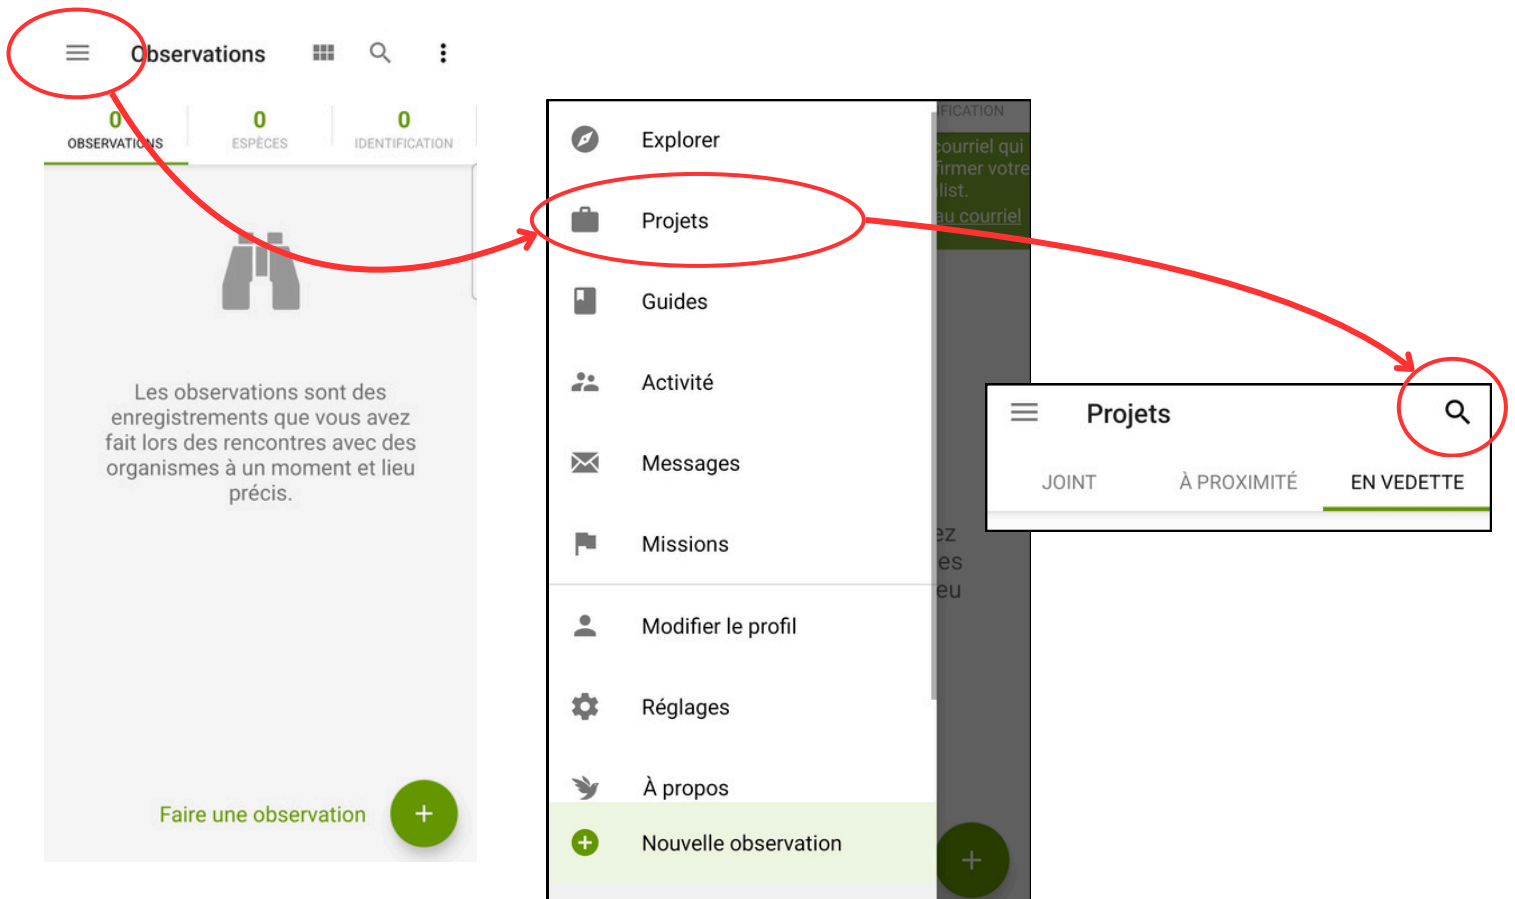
Observations

0 OBSERVATIONS | 0 ESPÈCES | 0 IDENTIFICATION

Les observations sont des enregistrements que vous avez fait lors des rencontres avec des organismes à un moment et lieu précis.

Faire une observation

+

Explorer

Projets

Guides

Activité

Messages

Missions

Modifier le profil

Réglages

À propos

Nouvelle observation

IFICATION
courriel qui
firmer votre
list.
au courriel

ez
es
eu

+

Projets

JOINT | À PROXIMITÉ | EN VEDETTE